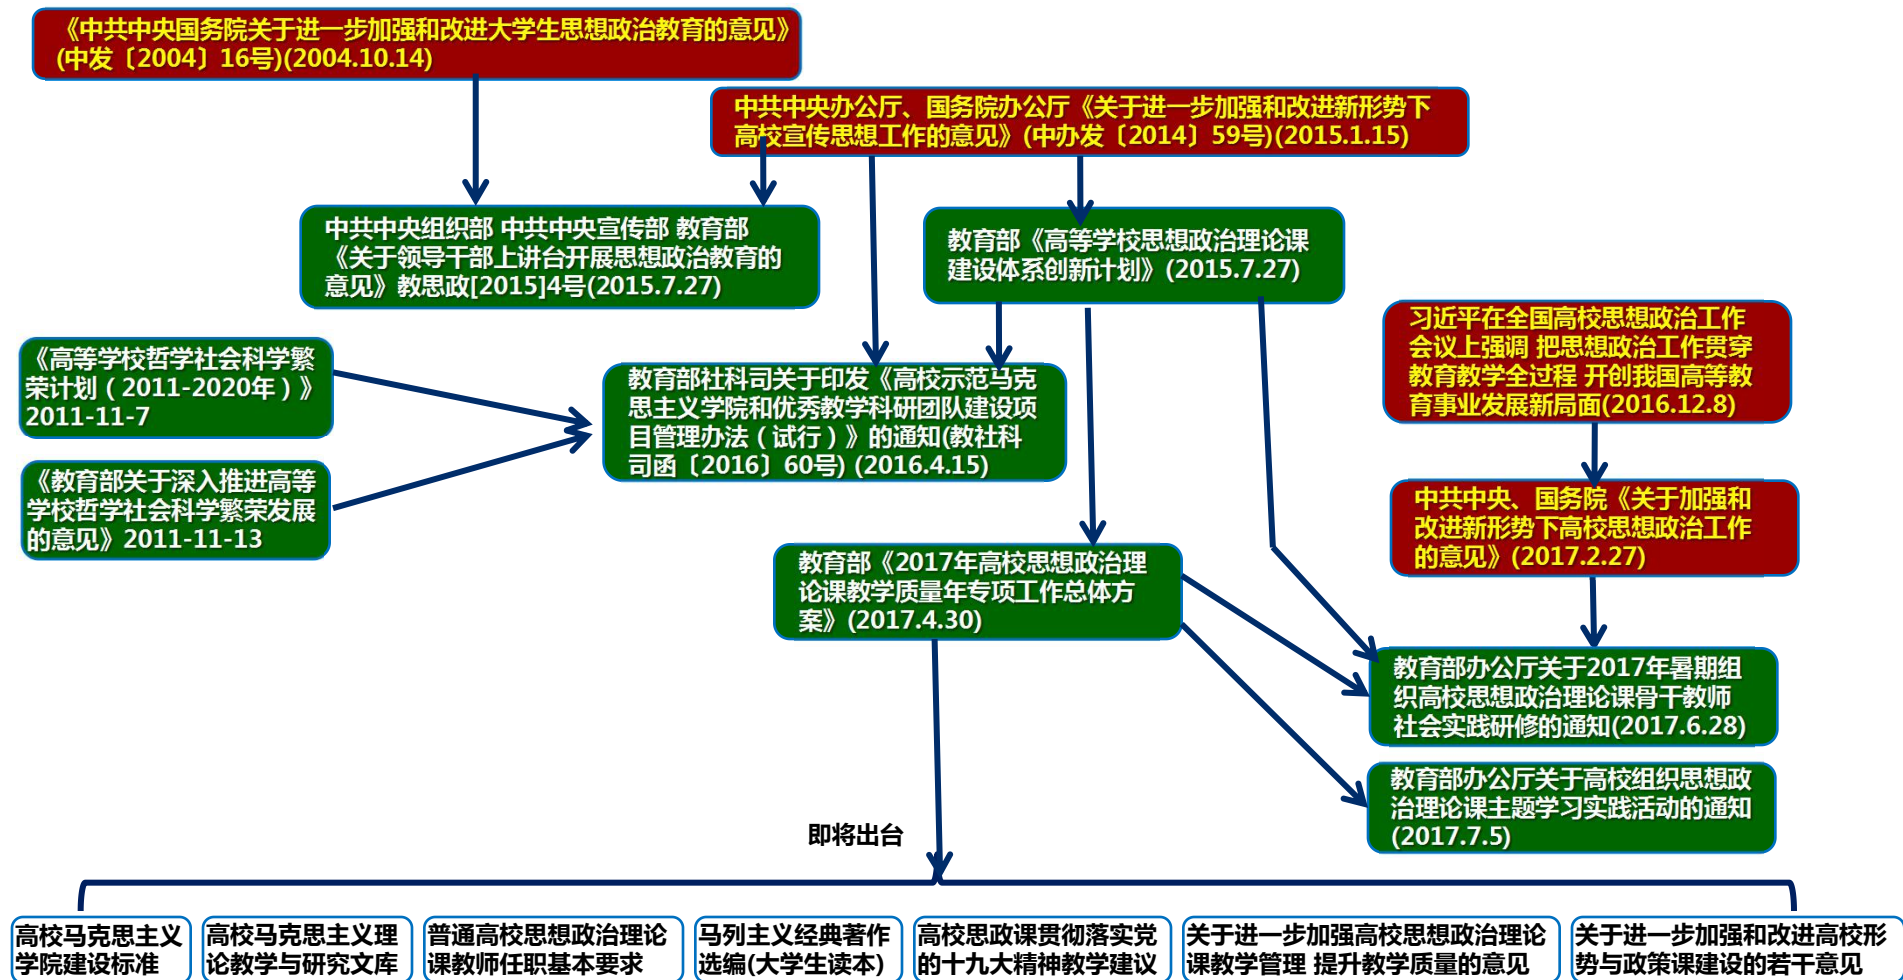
《中共中央国务院关于进一步加强和改进大学生思想政治教育的意见》(中发〔2004〕16号)(2004.10.14)

中共中央办公厅、国务院办公厅《关于进一步加强和改进新形势下高校宣传思想工作的意见》(中办发〔2014〕59号)(2015.1.15)

中共中央组织部 中共中央宣传部 教育部《关于领导干部上讲台开展思想政治教育的意见》教思政[2015]4号(2015.7.27)

教育部《高等学校思想政治理论课建设体系创新计划》(2015.7.27)

习近平在全国高校思想政治工作会议上强调 把思想政治工作贯穿教育教学全过程 开创我国高等教育事业发展新局面(2016.12.8)

《高等学校哲学社会科学繁荣计划（2011-2020年）》2011-11-7

教育部社科司关于印发《高校示范马克思主义学院和优秀教学科研团队建设项目管理办法（试行）》的通知(教社科司函〔2016〕60号) (2016.4.15)

《教育部关于深入推进高等学校哲学社会科学繁荣发展的意见》2011-11-13

中共中央、国务院《关于加强和改进新形势下高校思想政治工作的意见》(2017.2.27)

教育部《2017年高校思想政治理论课教学质量年专项工作总体方案》(2017.4.30)

教育部办公厅关于2017年暑期组织高校思想政治理论课骨干教师社会实践研修的通知(2017.6.28)

教育部办公厅关于高校组织思想政治理论课主题学习实践活动的通知(2017.7.5)

即将出台

高校马克思主义学院建设标准

高校马克思主义理论教学与研究文库

普通高校思想政治理论课教师任职基本要求

马列主义经典著作选编(大学生读本)

高校思政课贯彻落实党的十九大精神教学建议

关于进一步加强高校思想政治理论课教学管理 提升教学质量的意见

关于进一步加强和改进高校形势与政策课建设的若干意见